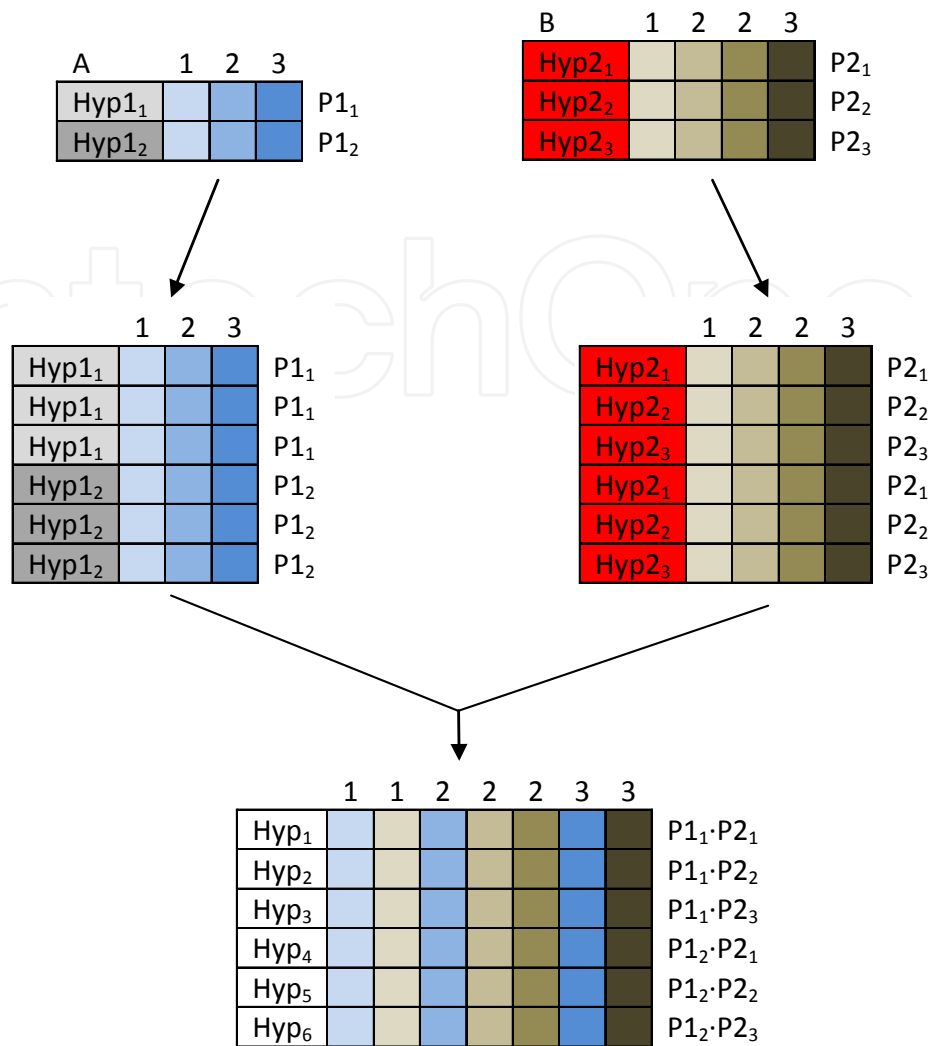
A

| | 1 | 2 | 3 | |
|---|---|---|---|---|
| Hyp$1_1$ | | | | P$1_1$ |
| Hyp$1_2$ | | | | P$1_2$ |

B

| | 1 | 2 | 2 | 3 | |
|---|---|---|---|---|---|
| Hyp$2_1$ | | | | | P$2_1$ |
| Hyp$2_2$ | | | | | P$2_2$ |
| Hyp$2_3$ | | | | | P$2_3$ |

| | 1 | 2 | 3 | |
|---|---|---|---|---|
| Hyp$1_1$ | | | | P$1_1$ |
| Hyp$1_1$ | | | | P$1_1$ |
| Hyp$1_1$ | | | | P$1_1$ |
| Hyp$1_2$ | | | | P$1_2$ |
| Hyp$1_2$ | | | | P$1_2$ |
| Hyp$1_2$ | | | | P$1_2$ |

| | 1 | 2 | 2 | 3 | |
|---|---|---|---|---|---|
| Hyp$2_1$ | | | | | P$2_1$ |
| Hyp$2_2$ | | | | | P$2_2$ |
| Hyp$2_3$ | | | | | P$2_3$ |
| Hyp$2_1$ | | | | | P$2_1$ |
| Hyp$2_2$ | | | | | P$2_2$ |
| Hyp$2_3$ | | | | | P$2_3$ |

| | 1 | 1 | 2 | 2 | 2 | 3 | 3 | |
|---|---|---|---|---|---|---|---|---|
| Hyp$_1$ | | | | | | | | P$1_1$·P$2_1$ |
| Hyp$_2$ | | | | | | | | P$1_1$·P$2_2$ |
| Hyp$_3$ | | | | | | | | P$1_1$·P$2_3$ |
| Hyp$_4$ | | | | | | | | P$1_2$·P$2_1$ |
| Hyp$_5$ | | | | | | | | P$1_2$·P$2_2$ |
| Hyp$_6$ | | | | | | | | P$1_2$·P$2_3$ |